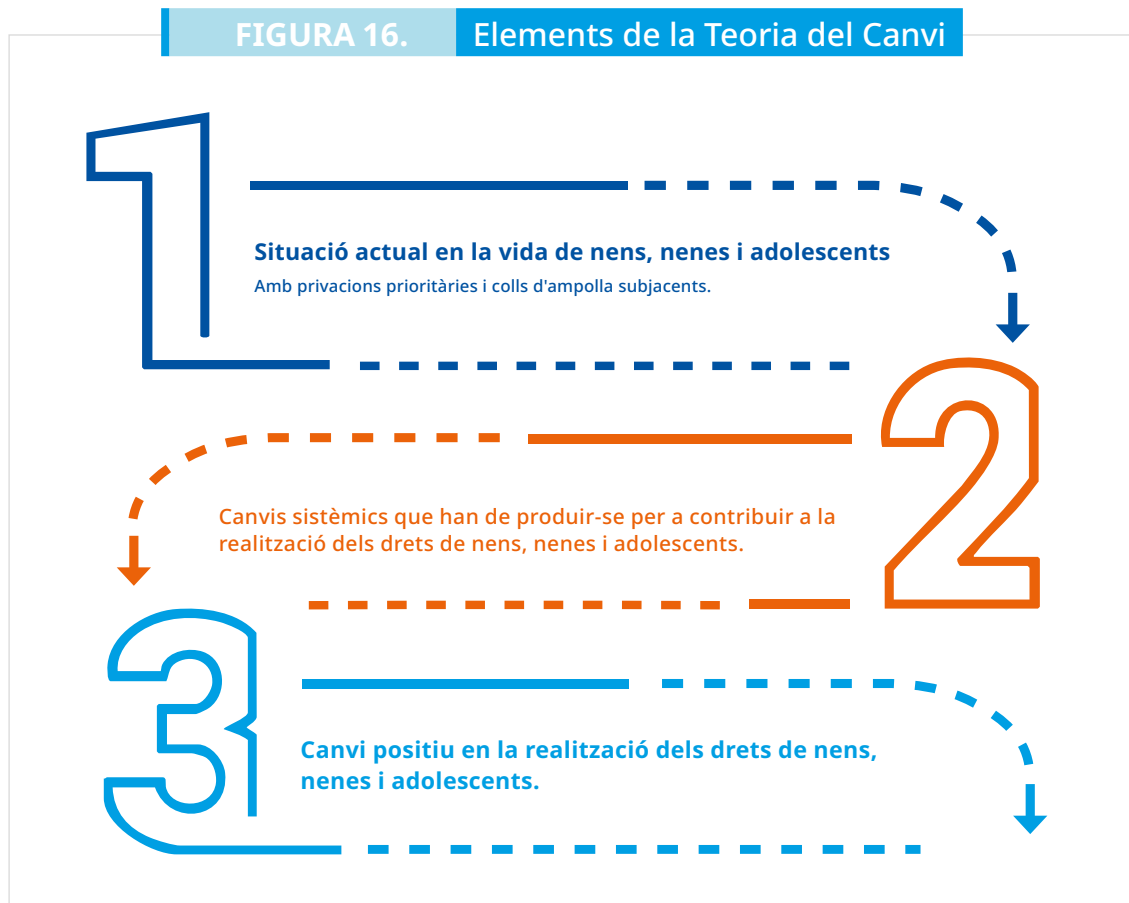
FIGURA 16. Elements de la Teoria del Canvi

1

Situació actual en la vida de nens, nenes i adolescents
Amb privacions prioritàries i colls d'ampolla subjacents.

2

Canvis sistèmics que han de produir-se per a contribuir a la realització dels drets de nens, nenes i adolescents.

3

Canvi positiu en la realització dels drets de nens, nenes i adolescents.